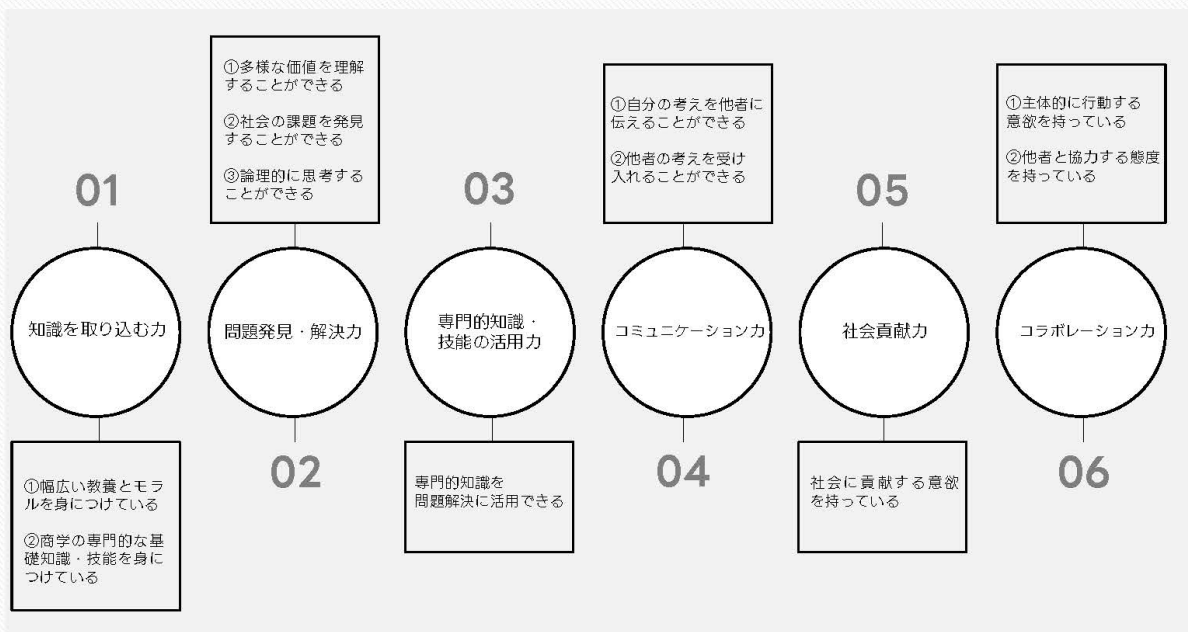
01

知識を取り込む力

①幅広い教養とモラルを身につけている

②商学の専門的な基礎知識・技能を身につけている

①多様な価値を理解することができる

②社会の課題を発見することができる

③論理的に思考することができる

問題発見・解決力

02

03

専門的知識・技能の活用力

専門的知識を問題解決に活用できる

①自分の考えを他者に伝えることができる

②他者の考えを受け入れることができる

コミュニケーション力

04

05

社会貢献力

社会に貢献する意欲を持っている

①主体的に行動する意欲を持っている

②他者と協力する態度を持っている

コラボレーション力

06